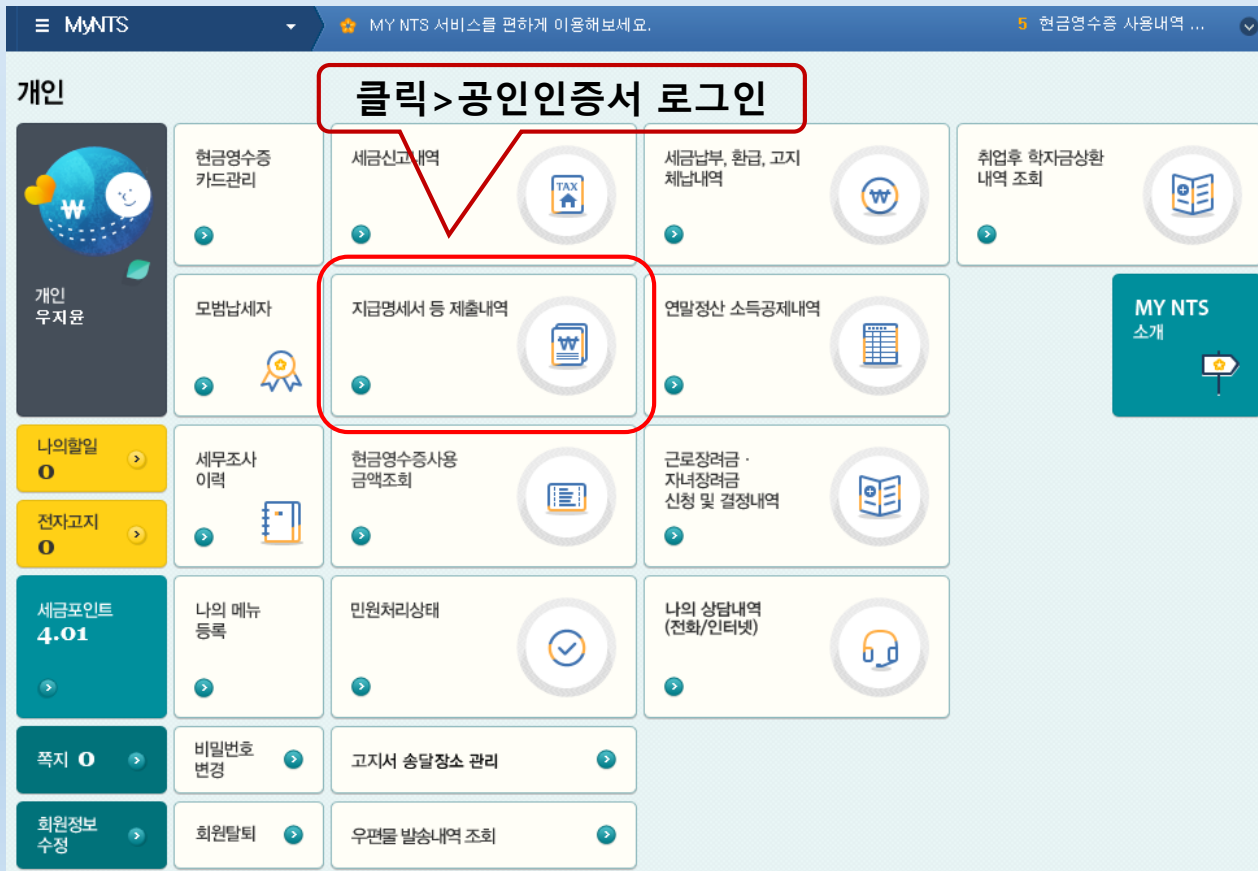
MyNTS

MY NTS 서비스를 편하게 이용해보세요.

5 현금영수증 사용내역 ...

개인

클릭>공인인증서 로그인

개인
우지윤

현금영수증 카드관리

세금신고내역

TAX

세금납부, 환급, 고지 체납내역

₩

취업후 학자금상환 내역 조회

모범납세자

지급명세서 등 제출내역

₩

연말정산 소득공제내역

MY NTS 소개

나의할일 0

전자고지 0

세무조사 이력

현금영수증사용 금액조회

근로장려금 · 자녀장려금 신청 및 결정내역

세금포인트 4.01

나의 메뉴 등록

민원처리상태

나의 상담내역 (전화/인터넷)

쪽지 0

비밀번호 변경

고지서 송달장소 관리

회원정보 수정

회원탈퇴

우편물 발송내역 조회